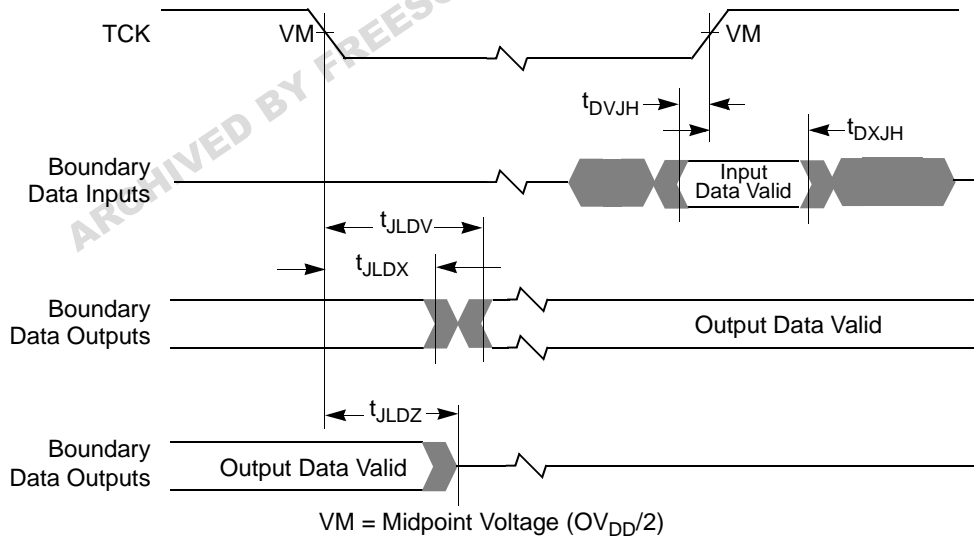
ARCHIVED BY FREESC

TCK

VM

VM

$t_{DVJH}$

$t_{DXJH}$

Boundary Data Inputs

Input Data Valid

$t_{JLDV}$

$t_{JLDX}$

Boundary Data Outputs

Output Data Valid

$t_{JLDZ}$

Boundary Data Outputs

Output Data Valid

VM = Midpoint Voltage ($OV_{DD}/2$)